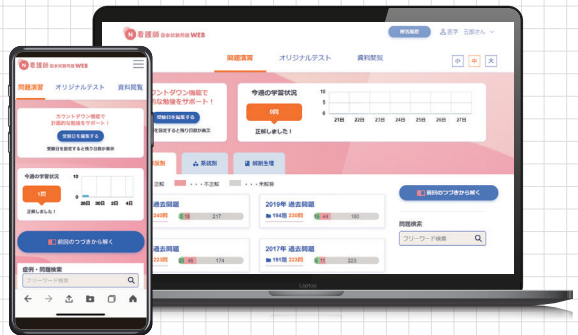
N 看護師 国家試験対策WEB
解説動画
医学 五郎さん
問題演習
オリジナルテスト
資料閲覧
小
中
大
ウントダウン機能で
的な勉強をサポート！
受験日を編集する
験日を設定すると残り日数を表示
今週の学習状況
0問
正解しました！
10
5
0
21日
22日
23日
24日
25日
26日
27日
年度別
系統別
頻出主題
正解
・・・不正解
・・・未解答
前回のつづきから解く
過去問題
50
217
2019年 過去問題
1問題 240問
44
195
問題検索
フリーワード検索
過去問題
46
174
2017年 過去問題
191問 240問
10
221
N 看護師 国家試験対策WEB
問題演習
オリジナルテスト
資料閲覧
カウントダウン機能で
計画的な勉強をサポート！
受験日を編集する
受験日を設定すると残り日数を表示
今週の学習状況
10
1問
5
正解しました！
0
28日
29日
3日
4日
前回のつづきから解く
症例・問題検索
フリーワード検索